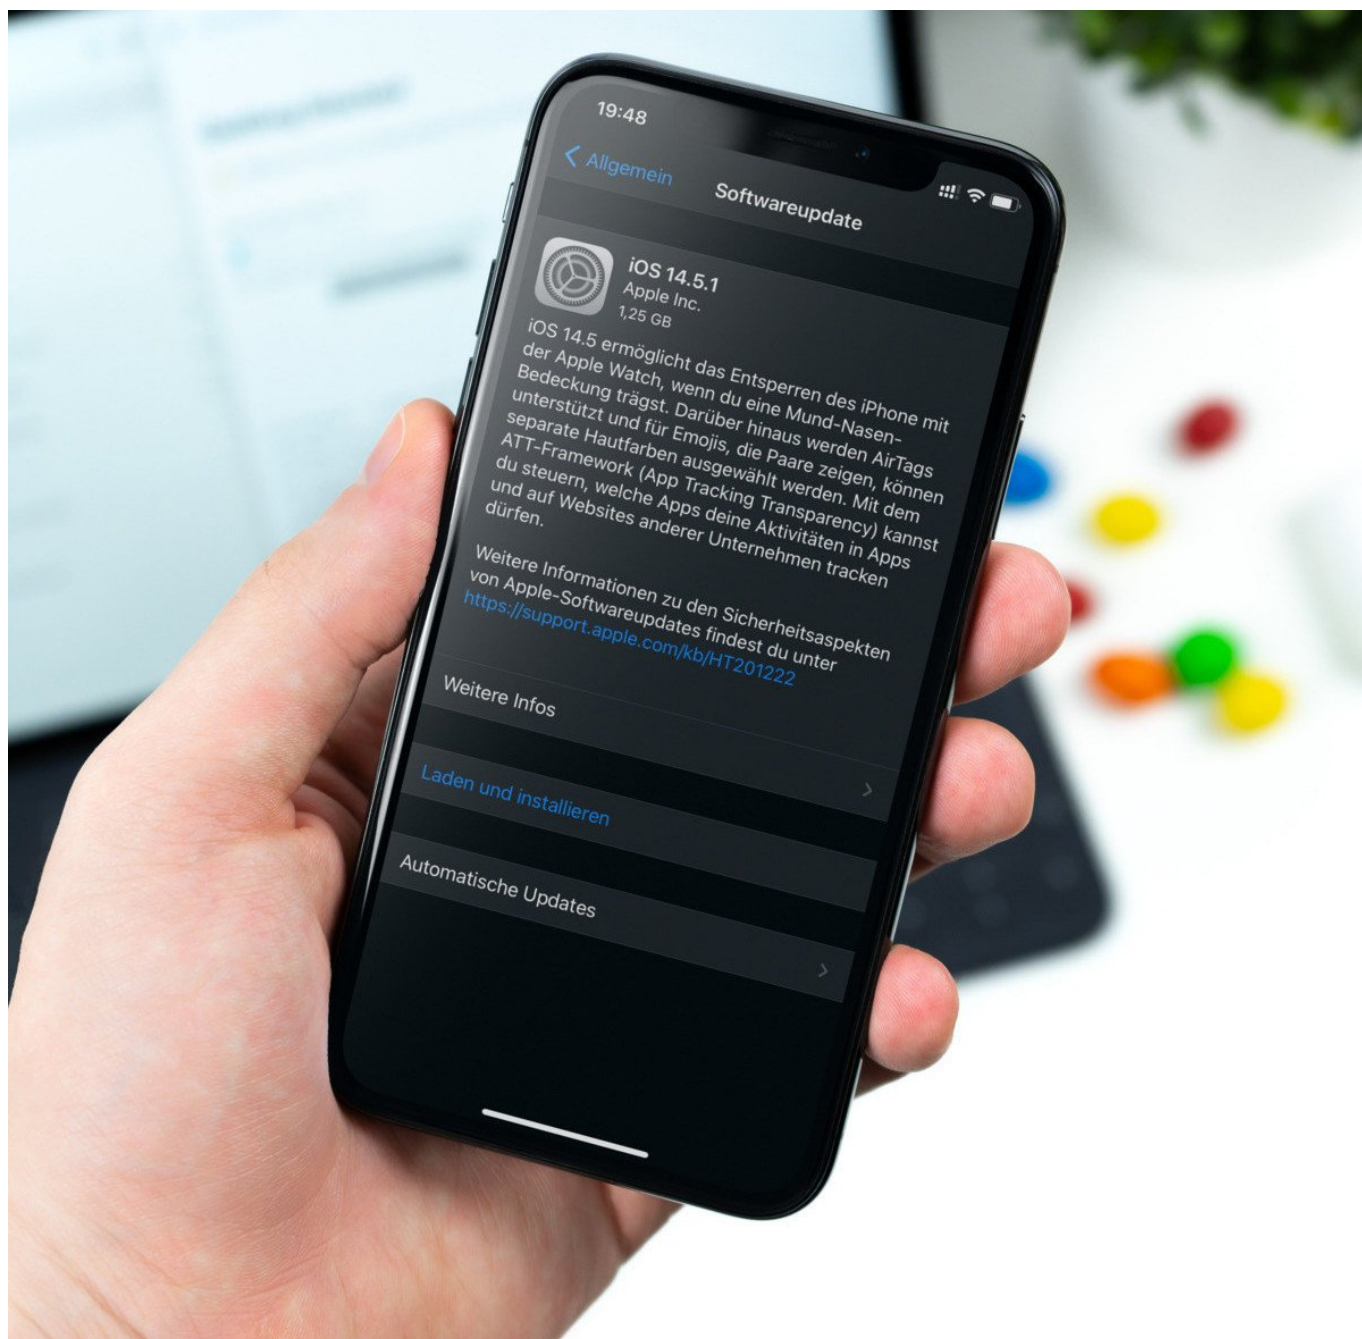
19:48

< Allgemein

Softwareupdate

iOS 14.5.1
Apple Inc.
1,25 GB

iOS 14.5 ermöglicht das Entsperren des iPhone mit der Apple Watch, wenn du eine Mund-Nasen-Bedeckung trägst. Darüber hinaus werden AirTags unterstützt und für Emojis, die Paare zeigen, können separate Hautfarben ausgewählt werden. Mit dem ATT-Framework (App Tracking Transparency) kannst du steuern, welche Apps deine Aktivitäten in Apps und auf Websites anderer Unternehmen tracken dürfen.

Weitere Informationen zu den Sicherheitsaspekten von Apple-Softwareupdates findest du unter https://support.apple.com/kb/HT201222

Weitere Infos

Laden und installieren

Automatische Updates